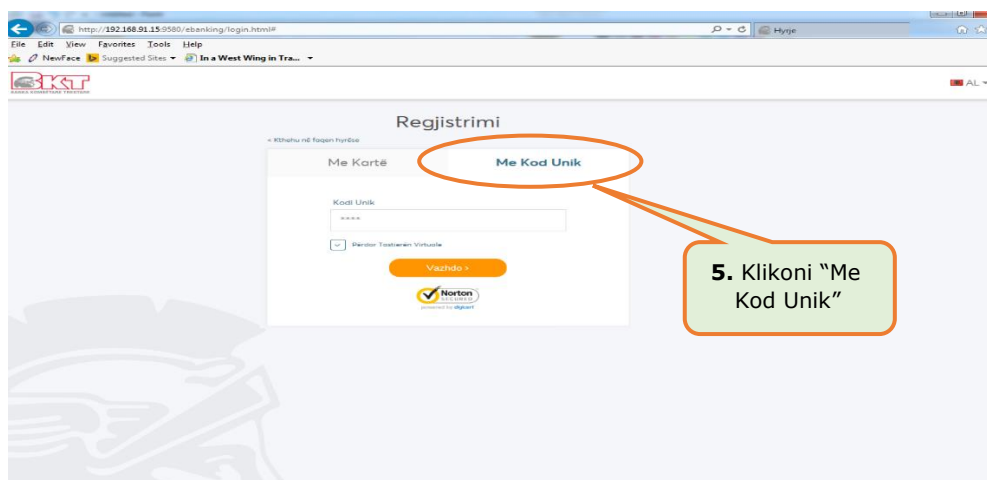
http://192.168.91.15:9580/ebanking/login.html#
Hyrje
File Edit View Favorites Tools Help
NewFace Suggested Sites In a West Wing in Tra...
BKT
BANKA KOMBETARE TREGTARE
AL

Regjistrimi
« Kthehu në faqen hyrëse
Me Kartë
Me Kod Unik
Kodi Unik
****
Përdor Tastierën Virtuale
Vazhdo ›
Norton SECURED
powered by digicert

**5.** Klikoni “Me Kod Unik”